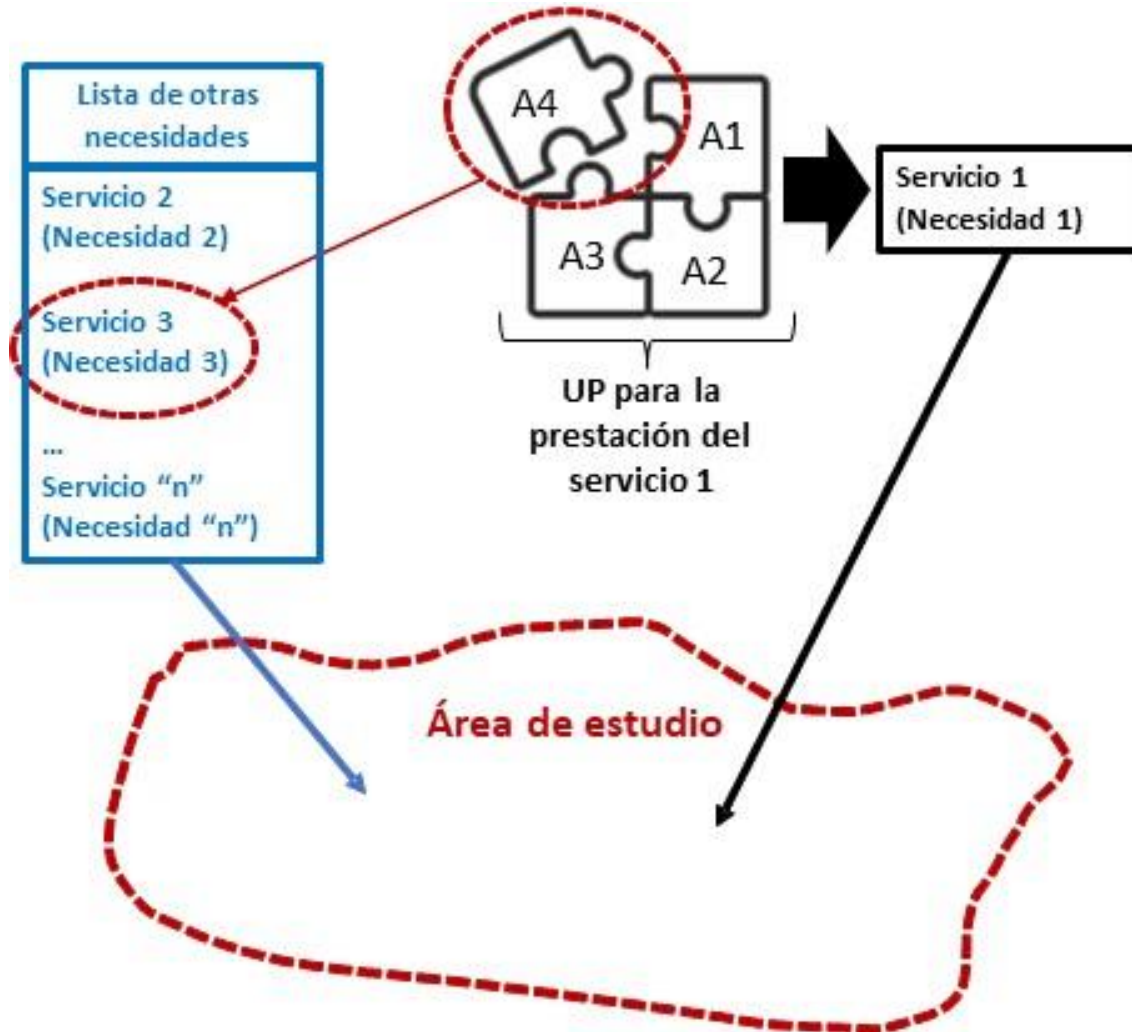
Lista de otras necesidades

Servicio 2
(Necesidad 2)

Servicio 3
(Necesidad 3)

...
Servicio "n"
(Necesidad "n")

A4
A1
A3
A2

UP para la prestación del servicio 1

Servicio 1
(Necesidad 1)

Área de estudio